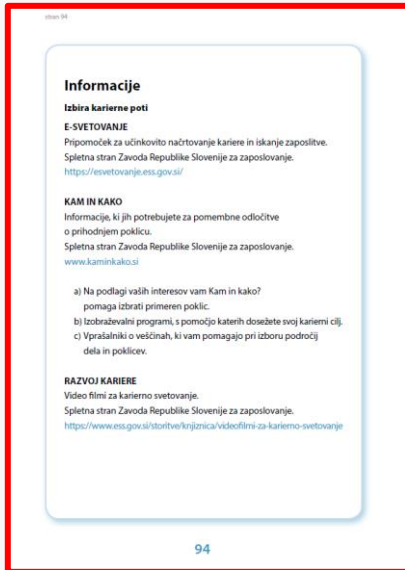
stran 94

Informacije

Izbira karierne poti

E-SVETOVANJE
Pripomoček za učinkovito načrtovanje kariere in iskanje zaposlitve. Spletna stran Zavoda Republike Slovenije za zaposlovanje.
https://esvetovanje.ess.gov.si/

KAM IN KAKO
Informacije, ki jih potrebujete za pomembne odločitve o prihodnjem poklicu.
Spletna stran Zavoda Republike Slovenije za zaposlovanje.
www.kaminkako.si

a) Na podlagi vaših interesov vam Kam in kako? pomaga izbrati primeren poklic.
b) Izobraževalni programi, s pomočjo katerih dosežete svoj karierni cilj.
c) Vprašalniki o veščinah, ki vam pomagajo pri izboru področij dela in poklicev.

RAZVOJ KARIERE
Video filmi za karierno svetovanje.
Spletna stran Zavoda Republike Slovenije za zaposlovanje.
https://www.ess.gov.si/storitve/knjiznica/videofilmi-za-karierno-svetovanje

94